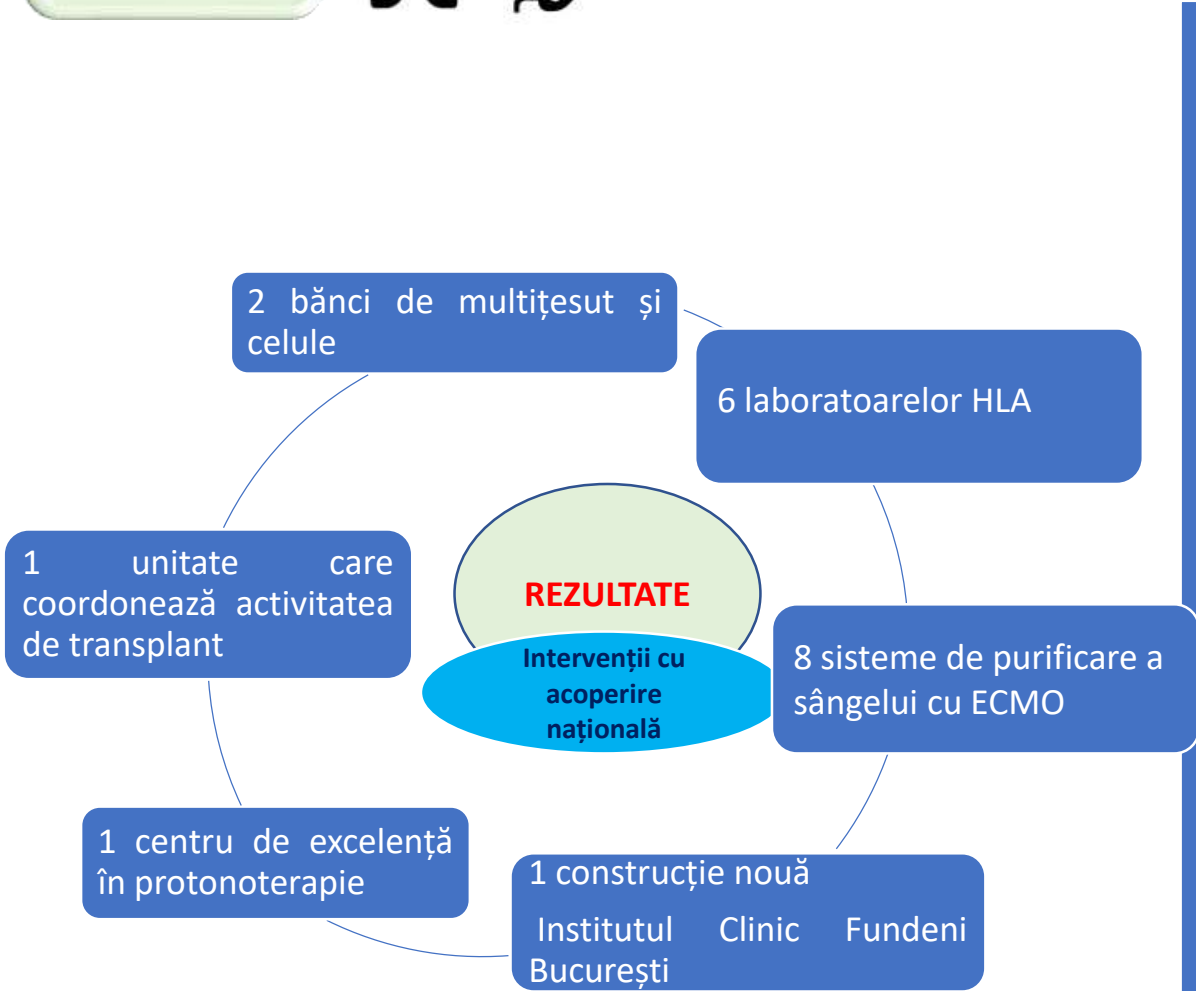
2 bănci de multițesut și celule

6 laboratoarelor HLA

REZULTATE

Intervenții cu acoperire națională

1 unitate care coordonează activitatea de transplant

8 sisteme de purificare a sângelui cu ECMO

1 centru de excelență în protonoterapie

1 construcție nouă

Institutul Clinic Fundeni București